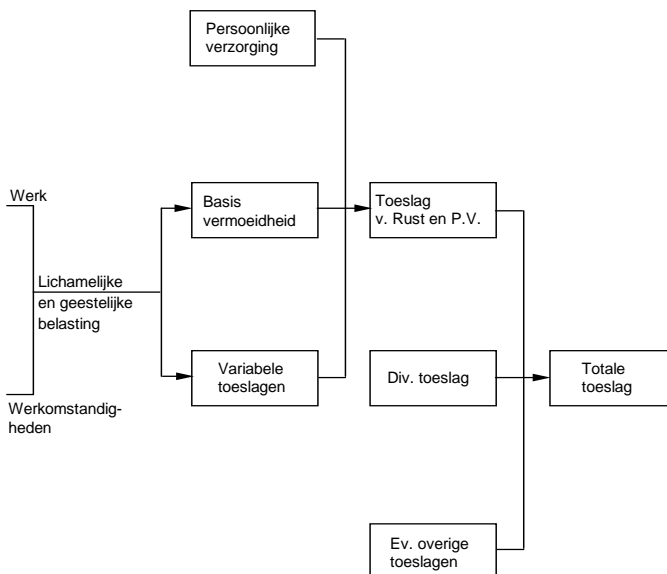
Persoonlijke verzorging

Werk

Basis vermoeidheid

Toeslag v. Rust en P.V.

Lichamelijke en geestelijke belasting

Variabele toeslagen

Div. toeslag

Totale toeslag

Werkomstandigheden

Ev. overige toeslagen